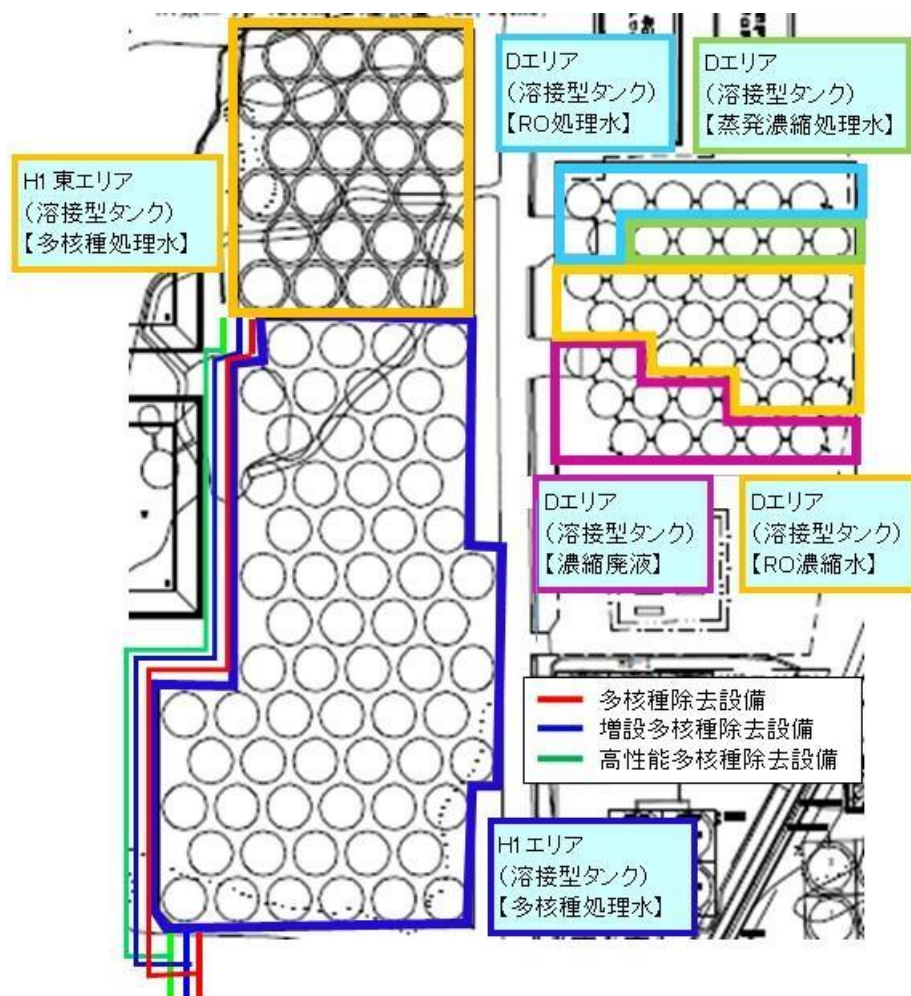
Dエリア
(溶接型タンク)
【RO処理水】

Dエリア
(溶接型タンク)
【蒸発濃縮処理水】

H1 東エリア
(溶接型タンク)
【多核種処理水】

Dエリア
(溶接型タンク)
【濃縮廃液】

Dエリア
(溶接型タンク)
【RO濃縮水】

多核種除去設備
増設多核種除去設備
高性能多核種除去設備

H1エリア
(溶接型タンク)
【多核種処理水】